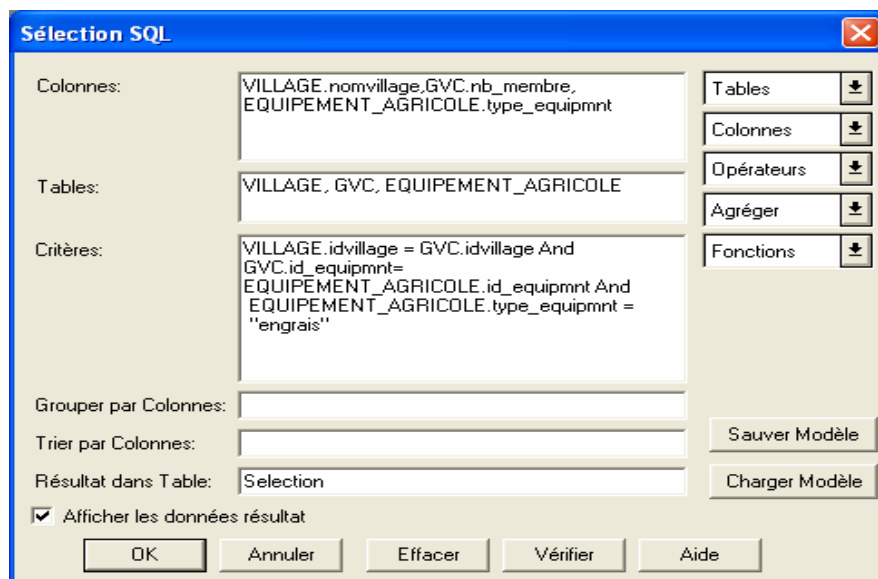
Sélection SQL

Colonnes: VILLAGE.nomvillage,GVC.nb_membre, EQUIPEMENT_AGRICOLE.type_equipmnt

Tables: VILLAGE, GVC, EQUIPEMENT_AGRICOLE

Critères: VILLAGE.idvillage = GVC.idvillage And GVC.id_equipmnt= EQUIPEMENT_AGRICOLE.id_equipmnt And EQUIPEMENT_AGRICOLE.type_equipmnt = "engrais"

Tables
Colonnes
Opérateurs
Agréger
Fonctions

Grouper par Colonnes:
Trier par Colonnes:
Résultat dans Table: Selection

Sauver Modèle
Charger Modèle

Afficher les données résultat

OK
Annuler
Effacer
Vérifier
Aide